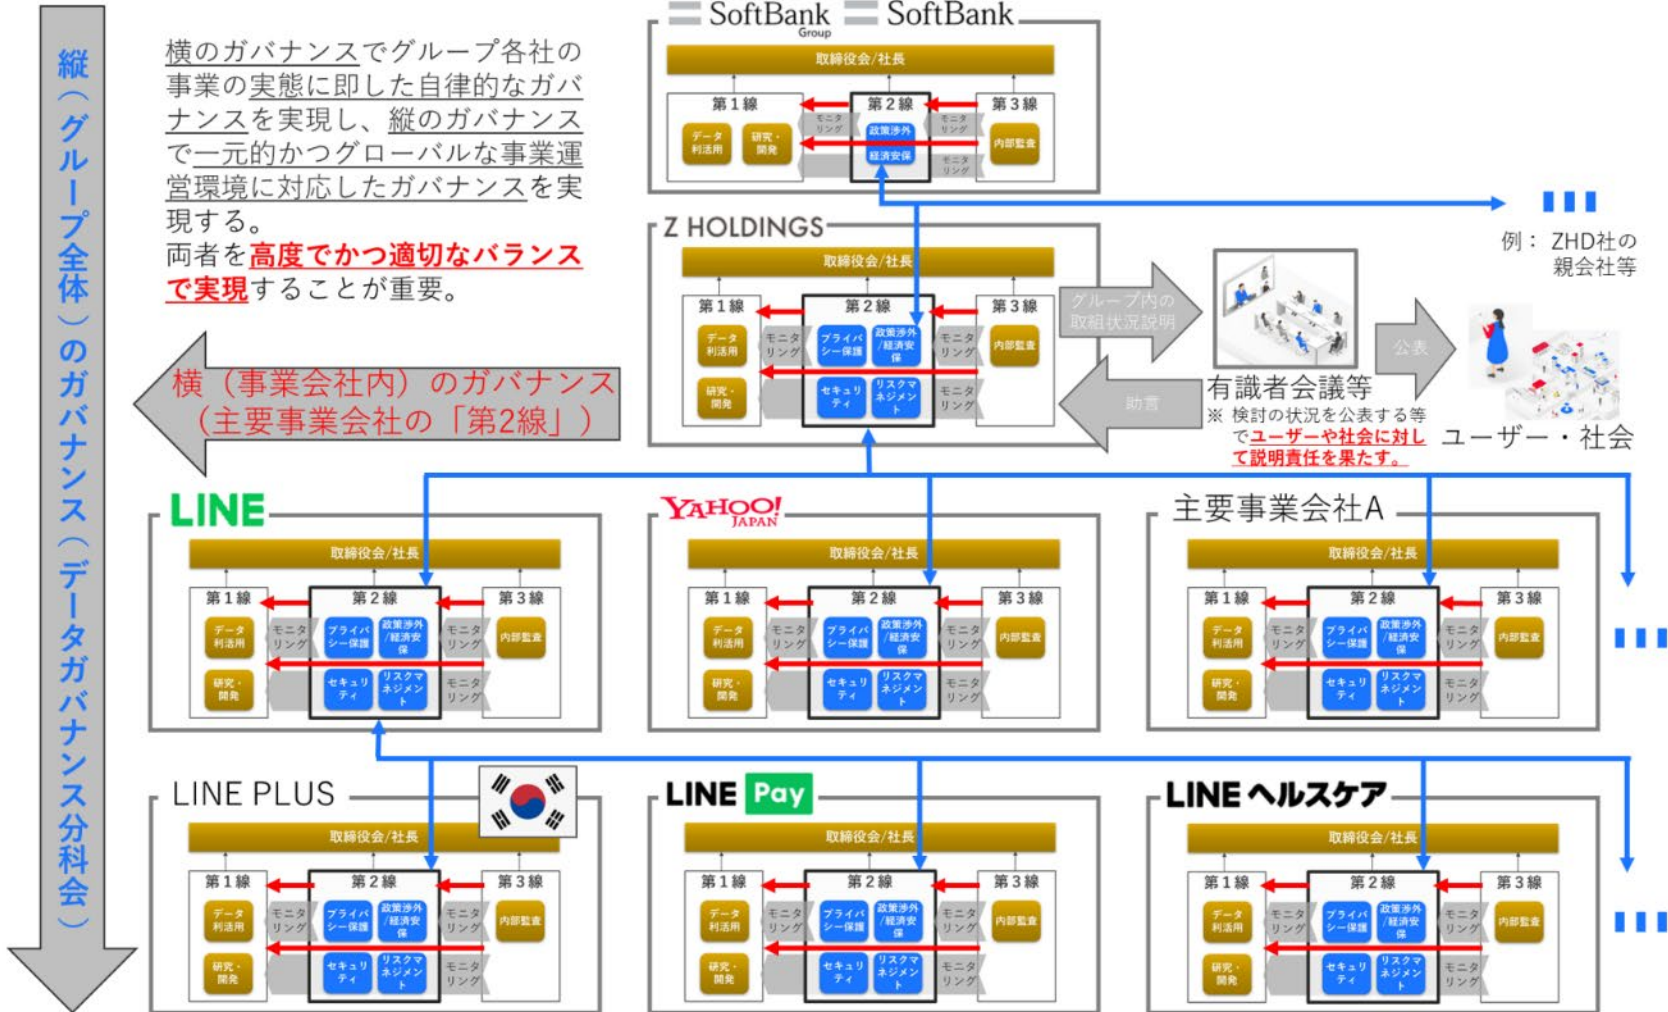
縦（グループ全体）のガバナンス（データガバナンス分科会）

横のガバナンスでグループ各社の事業の実態に即した自律的なガバナンスを実現し、縦のガバナンスで一元的かつグローバルな事業運営環境に対応したガバナンスを実現する。
両者を高度でかつ適切なバランスで実現することが重要。

横（事業会社内）のガバナンス（主要事業会社の「第2線」）

SoftBank Group SoftBank

取締役会/社長
第１線 第２線 第３線
データ利活用 研究・開発 モニタリング 政策渉外 経済安保 モニタリング 内部監査

Z HOLDINGS
取締役会/社長
第１線 第２線 第３線
データ利活用 研究・開発 モニタリング プライバシー保護 政策渉外/経済安保 セキュリティ リスクマネジメント モニタリング 内部監査

グループ内の取組状況説明
助言
有識者会議等
※ 検討の状況を公表する等でユーザーや社会に対して説明責任を果たす。
公表
ユーザー・社会
例： ZHD社の親会社等

LINE
取締役会/社長
第１線 第２線 第３線
データ利活用 研究・開発 モニタリング プライバシー保護 政策渉外/経済安保 セキュリティ リスクマネジメント モニタリング 内部監査

YAHOO! JAPAN
取締役会/社長
第１線 第２線 第３線
データ利活用 研究・開発 モニタリング プライバシー保護 政策渉外/経済安保 セキュリティ リスクマネジメント モニタリング 内部監査

主要事業会社A
取締役会/社長
第１線 第２線 第３線
データ利活用 研究・開発 モニタリング プライバシー保護 政策渉外/経済安保 セキュリティ リスクマネジメント モニタリング 内部監査

LINE PLUS
取締役会/社長
第１線 第２線 第３線
データ利活用 研究・開発 モニタリング プライバシー保護 政策渉外/経済安保 セキュリティ リスクマネジメント モニタリング 内部監査

LINE Pay
取締役会/社長
第１線 第２線 第３線
データ利活用 研究・開発 モニタリング プライバシー保護 政策渉外/経済安保 セキュリティ リスクマネジメント モニタリング 内部監査

LINE ヘルスケア
取締役会/社長
第１線 第２線 第３線
データ利活用 研究・開発 モニタリング プライバシー保護 政策渉外/経済安保 セキュリティ リスクマネジメント モニタリング 内部監査